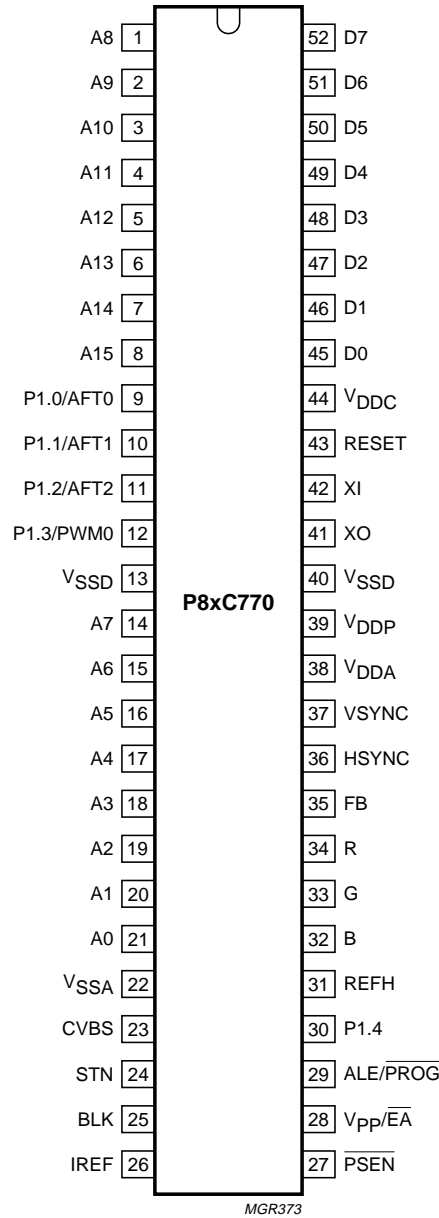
A8 1
A9 2
A10 3
A11 4
A12 5
A13 6
A14 7
A15 8
P1.0/AFT0 9
P1.1/AFT1 10
P1.2/AFT2 11
P1.3/PWM0 12
$V_{SSD}$ 13
A7 14
A6 15
A5 16
A4 17
A3 18
A2 19
A1 20
A0 21
$V_{SSA}$ 22
CVBS 23
STN 24
BLK 25
IREF 26

P8xC770

52 D7
51 D6
50 D5
49 D4
48 D3
47 D2
46 D1
45 D0
44 $V_{DDC}$
43 RESET
42 XI
41 XO
40 $V_{SSD}$
39 $V_{DDP}$
38 $V_{DDA}$
37 VSYNC
36 HSYNC
35 FB
34 R
33 G
32 B
31 REFH
30 P1.4
29 ALE/$\overline{PROG}$
28 $V_{PP}/\overline{EA}$
27 $\overline{PSEN}$

MGR373